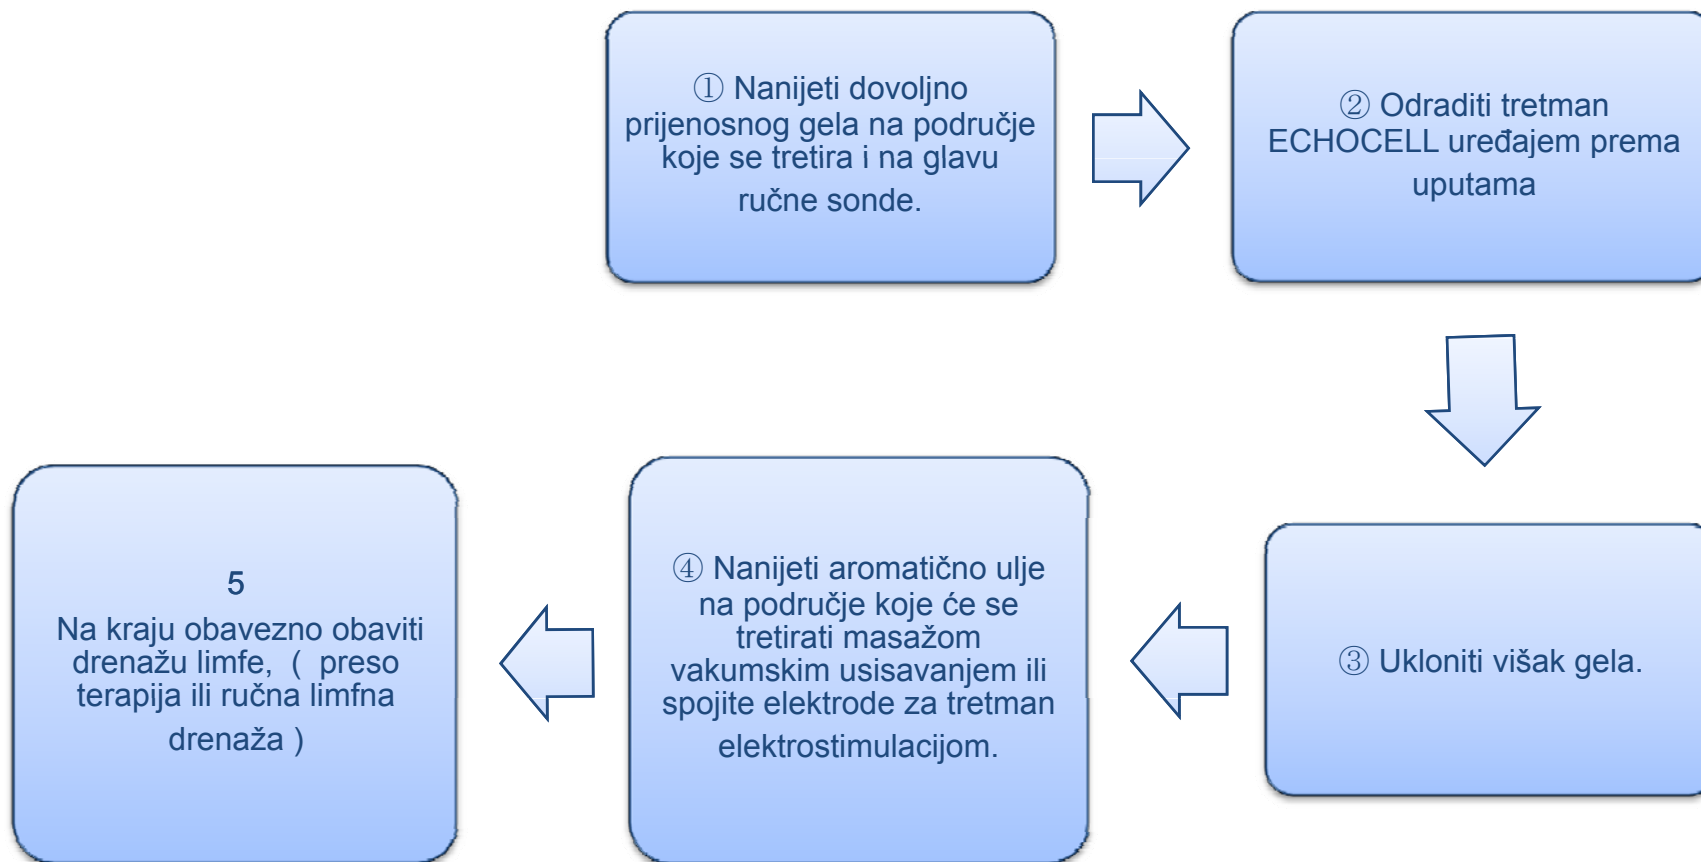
① Nanijeti dovoljno prijenosnog gela na područje koje se tretira i na glavu ručne sonde.

② Odraditi tretman ECHOCELL uređajem prema uputama

③ Ukloniti višak gela.

④ Nanijeti aromatično ulje na područje koje će se tretirati masažom vakumskim usisavanjem ili spojite elektrode za tretman elektrostimulacijom.

5
Na kraju obavezno obaviti drenažu limfe, ( preso terapija ili ručna limfna drenaža )